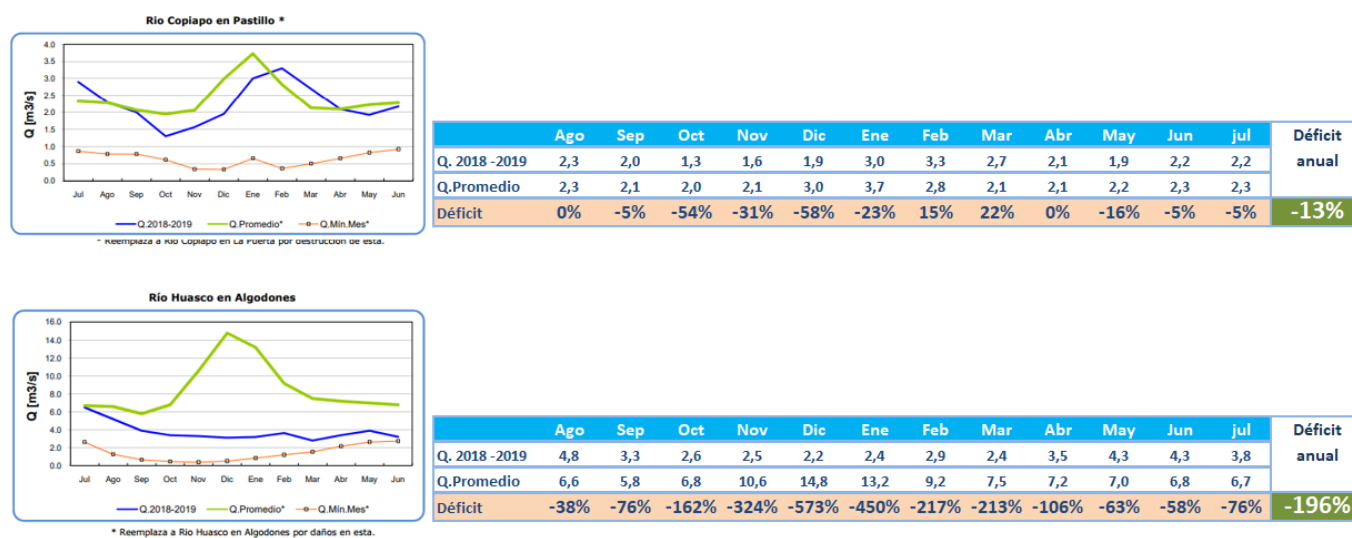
Río Copiapo en Pastillo *

Q [m3/s]
4.0
3.5
3.0
2.5
2.0
1.5
1.0
0.5
0.0
Jul Ago Sep Oct Nov Dic Ene Feb Mar Abr May Jun

Q.2018-2019 Q.Promedio* Q.Mín.Mes*

* Reemplaza a Río Copiapo en La Puerta por destrucción de esta.

| | Ago | Sep | Oct | Nov | Dic | Ene | Feb | Mar | Abr | May | Jun | jul | Déficit anual |
|---|---|---|---|---|---|---|---|---|---|---|---|---|---|
| Q. 2018 -2019 | 2,3 | 2,0 | 1,3 | 1,6 | 1,9 | 3,0 | 3,3 | 2,7 | 2,1 | 1,9 | 2,2 | 2,2 | |
| Q.Promedio | 2,3 | 2,1 | 2,0 | 2,1 | 3,0 | 3,7 | 2,8 | 2,1 | 2,1 | 2,2 | 2,3 | 2,3 | |
| Déficit | 0% | -5% | -54% | -31% | -58% | -23% | 15% | 22% | 0% | -16% | -5% | -5% | -13% |

Río Huasco en Algodones

Q [m3/s]
16.0
14.0
12.0
10.0
8.0
6.0
4.0
2.0
0.0
Jul Ago Sep Oct Nov Dic Ene Feb Mar Abr May Jun

Q.2018-2019 Q.Promedio* Q.Mín.Mes*

* Reemplaza a Río Huasco en Algodones por daños en esta.

| | Ago | Sep | Oct | Nov | Dic | Ene | Feb | Mar | Abr | May | Jun | jul | Déficit anual |
|---|---|---|---|---|---|---|---|---|---|---|---|---|---|
| Q. 2018 -2019 | 4,8 | 3,3 | 2,6 | 2,5 | 2,2 | 2,4 | 2,9 | 2,4 | 3,5 | 4,3 | 4,3 | 3,8 | |
| Q.Promedio | 6,6 | 5,8 | 6,8 | 10,6 | 14,8 | 13,2 | 9,2 | 7,5 | 7,2 | 7,0 | 6,8 | 6,7 | |
| Déficit | -38% | -76% | -162% | -324% | -573% | -450% | -217% | -213% | -106% | -63% | -58% | -76% | -196% |